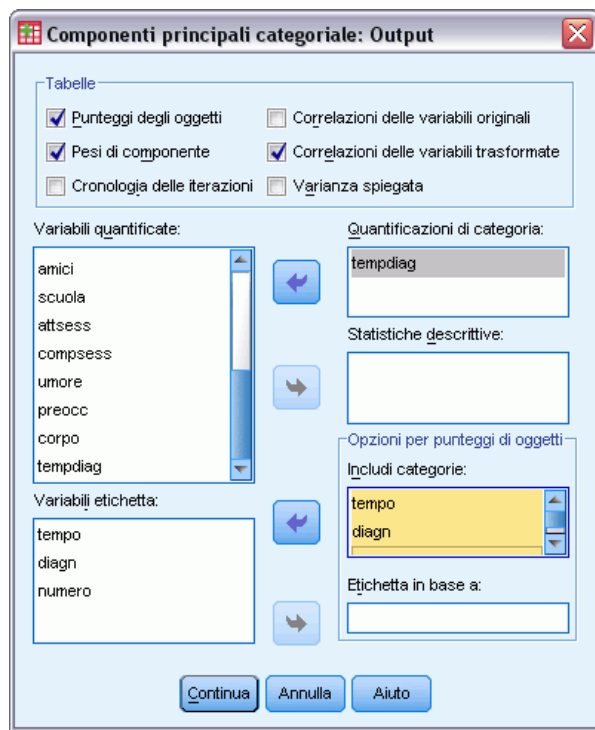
Componenti principali categoriale: Output

Tabelle

Punteggi degli oggetti

Correlazioni delle variabili originali

Pesi di componente

Correlazioni delle variabili trasformate

Cronologia delle iterazioni

Varianza spiegata

Variabili quantificate:

amici
scuola
attsess
compsess
umore
preocc
corpo
tempdiag

Quantificazioni di categoria:

tempdiag

Statistiche descrittive:

Variabili etichetta:

tempo
diagn
numero

Opzioni per punteggi di oggetti

Includi categorie:

tempo
diagn

Etichetta in base a:

Continua

Annulla

Aiuto